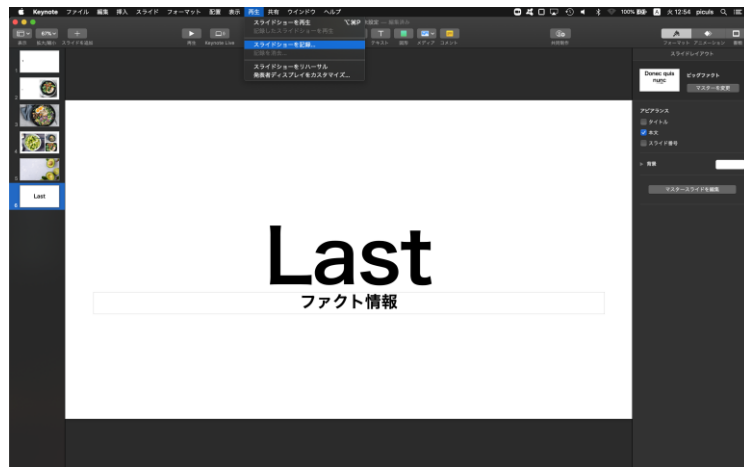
Keynote ファイル 編集 挿入 スライド フォーマット 配置 表示 再生 共有 ウインドウ ヘルプ

100% 火 12:54 picule

スライドショーを再生
記録したスライドショーを再生
スライドショーを記録...
スライドショーをリハーサル
発表者ディスプレイをカスタマイズ...

表示 拡大/縮小 スライドを追加 再生 Keynote Live テキスト 図形 メディア コメント 共同制作 フォーマット アニメーション 書類

67%

スライドレイアウト
Donec quis nunc
ビッグファクト
マスターを変更

アピアランス
タイトル
本文
スライド番号

背景

マスタースライドを編集

Last

Last
ファクト情報